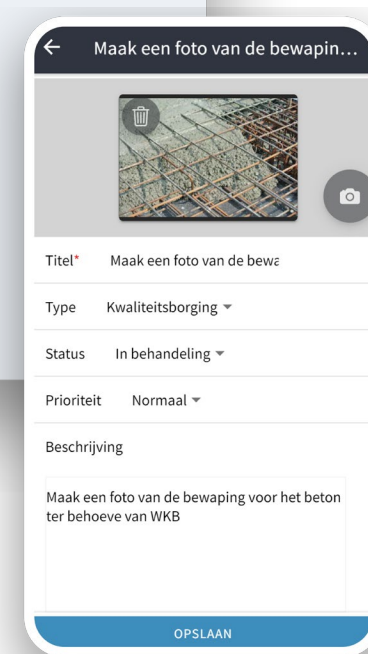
Maak een foto van de bewapin…

Titel* Maak een foto van de bewa

Type Kwaliteitsborging

Status In behandeling

Prioriteit Normaal

Beschrijving

Maak een foto van de bewaping voor het beton ter behoeve van WKB

OPSLAAN